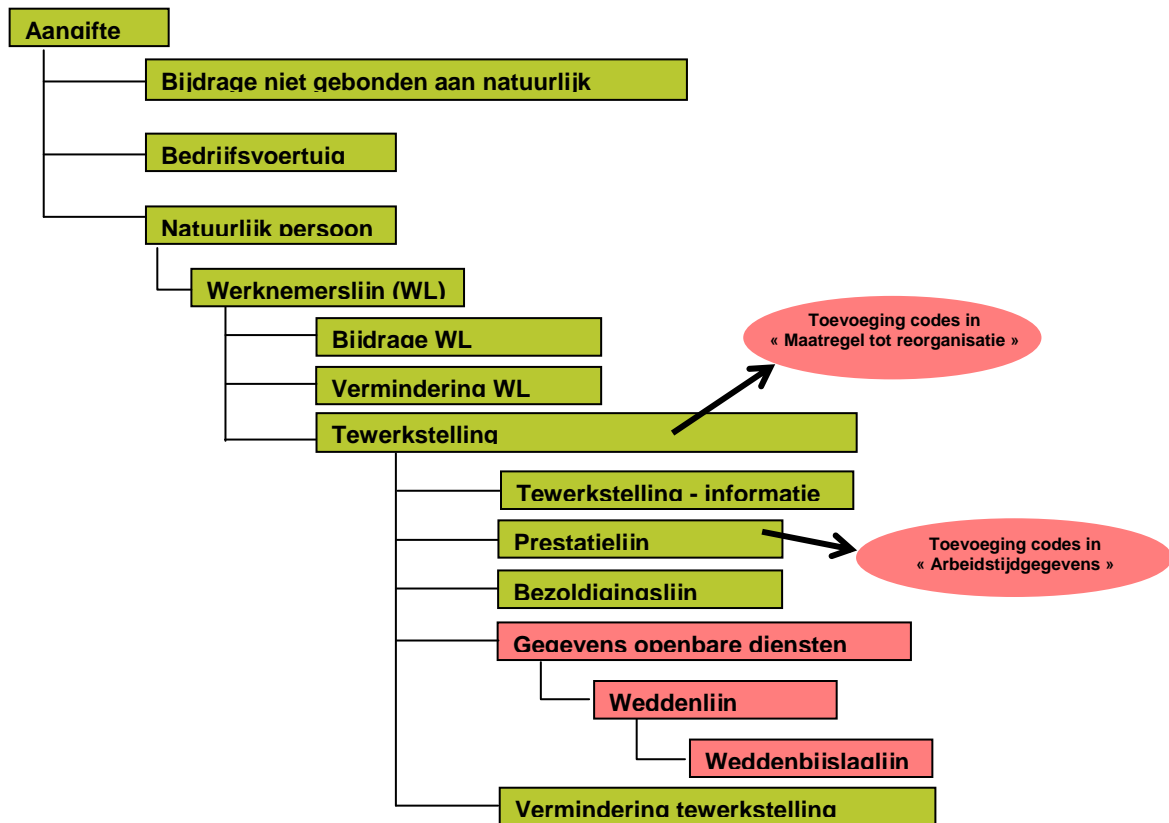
Aangifte

Bijdrage niet gebonden aan natuurlijk

Bedrijfsvoertuig

Natuurlijk persoon

Werknemerslijn (WL)

Bijdrage WL

Vermindering WL

Tewerkstelling

Toevoeging codes in « Maatregel tot reorganisatie »

Tewerkstelling - informatie

Prestatielijn

Toevoeging codes in « Arbeidstijdgegevens »

Bezoldigingslijn

Gegevens openbare diensten

Weddenlijn

Weddenbijslaglijn

Vermindering tewerkstelling